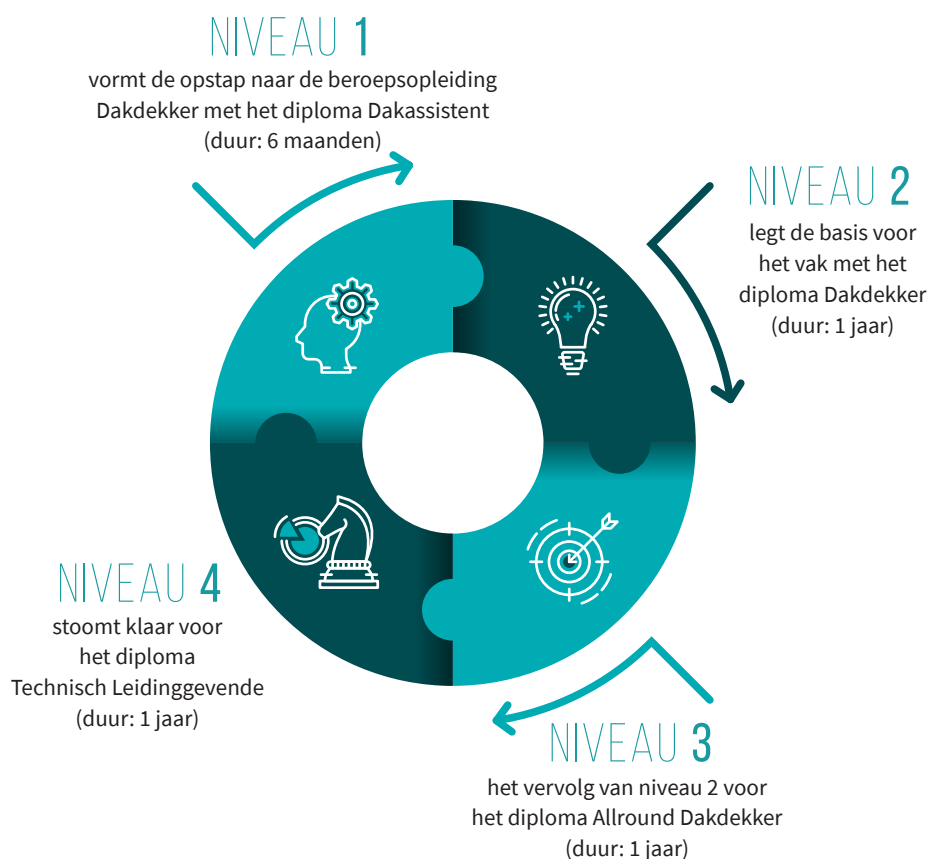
NIVEAU 1
vormt de opstap naar de beroepsopleiding Dakdekker met het diploma Dakassistent (duur: 6 maanden)

NIVEAU 2
legt de basis voor het vak met het diploma Dakdekker (duur: 1 jaar)

NIVEAU 4
stoomt klaar voor het diploma Technisch Leidinggevende (duur: 1 jaar)

NIVEAU 3
het vervolg van niveau 2 voor het diploma Allround Dakdekker (duur: 1 jaar)